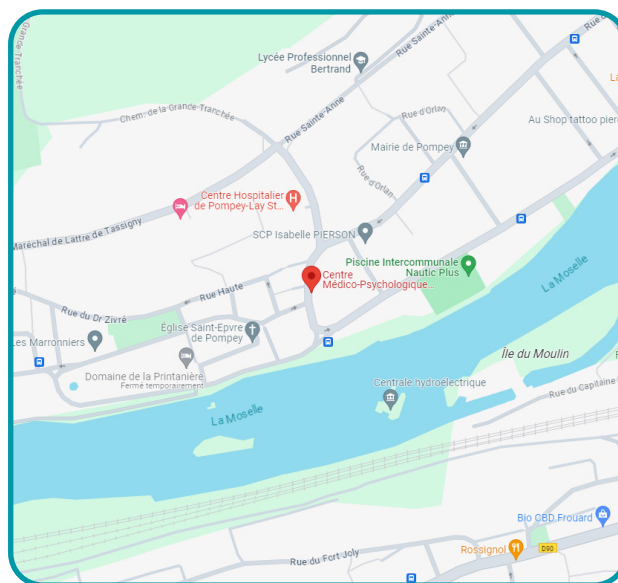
Grande Tranchée
Rue Sainte-Anne
Rue Sainte-Anne
Rue de
Lycée Professionnel Bertrand
Chem. de la Grande Tranchée
Rue d'Orlan
Au Shop tattoo pier
Mairie de Pompey
Rue d'Orlan
Centre Hospitalier de Pompey-Lay St...
Maréchal de Lattre de Tassigny
SCP Isabelle PIERSON
Piscine Intercommunale Nautic Plus
Centre Médico-Psychologique...
Rue Haute
La Moselle
Rue du Dr Zivré
Église Saint-Epvre de Pompey
Les Marronniers
Île du Moulin
Domaine de la Printanière
Fermé temporairement
Centrale hydroélectrique
Rue du Capitaine
La Moselle
Bio CBD Frouard
Rossignol
D90
Rue du Fort Joly